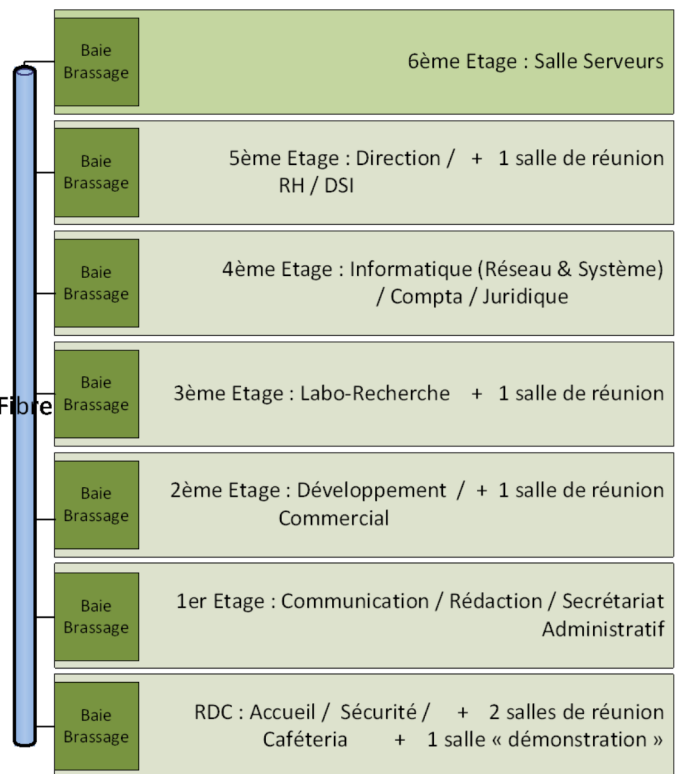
Baie Brassage

6ème Etage : Salle Serveurs

Baie Brassage

5ème Etage : Direction / + 1 salle de réunion
RH / DSI

Baie Brassage

4ème Etage : Informatique (Réseau & Système)
/ Compta / Juridique

Fibre

Baie Brassage

3ème Etage : Labo-Recherche + 1 salle de réunion

Baie Brassage

2ème Etage : Développement / + 1 salle de réunion
Commercial

Baie Brassage

1er Etage : Communication / Rédaction / Secrétariat
Administratif

Baie Brassage

RDC : Accueil / Sécurité / + 2 salles de réunion
Caféteria + 1 salle « démonstration »